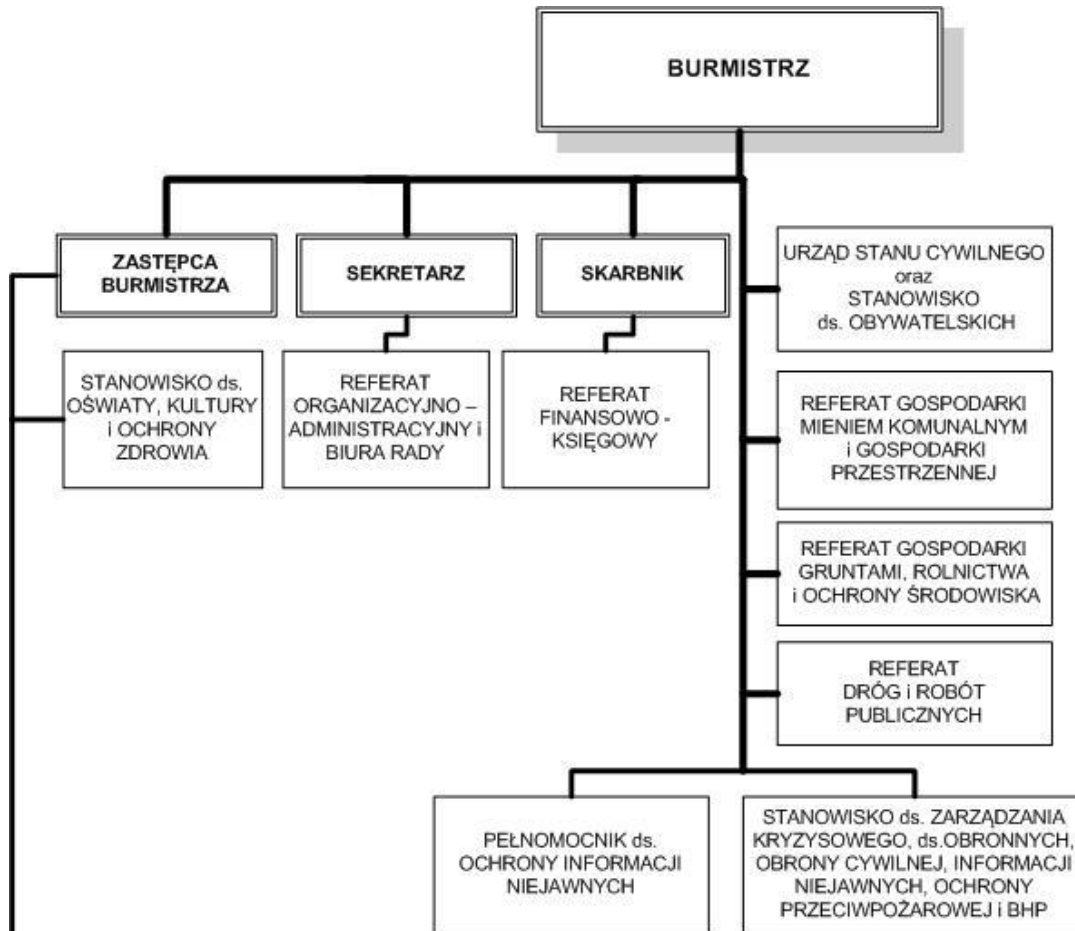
BURMISTRZ

ZASTĘPCA BURMISTRZA

SEKRETARZ

SKARBNIK

STANOWISKO ds. OŚWIATY, KULTURY i OCHRONY ZDROWIA

REFERAT ORGANIZACYJNO – ADMINISTRACYJNY i BIURA RADY

REFERAT FINANSOWO - KSIĘGOWY

URZĄD STANU CYWILNEGO oraz STANOWISKO ds. OBYWATELSKICH

REFERAT GOSPODARKI MIENIEM KOMUNALNYM i GOSPODARKI PRZESTRZENNEJ

REFERAT GOSPODARKI GRUNTAMI, ROLNICTWA i OCHRONY ŚRODOWISKA

REFERAT DRÓG i ROBÓT PUBLICZNYCH

PEŁNOMOCNIK ds. OCHRONY INFORMACJI NIEJAWNYCH

STANOWISKO ds. ZARZĄDZANIA KRYZYSOWEGO, ds.OBRONNYCH, OBRONY CYWILNEJ, INFORMACJI NIEJAWNYCH, OCHRONY PRZECIWPOŻAROWEJ i BHP